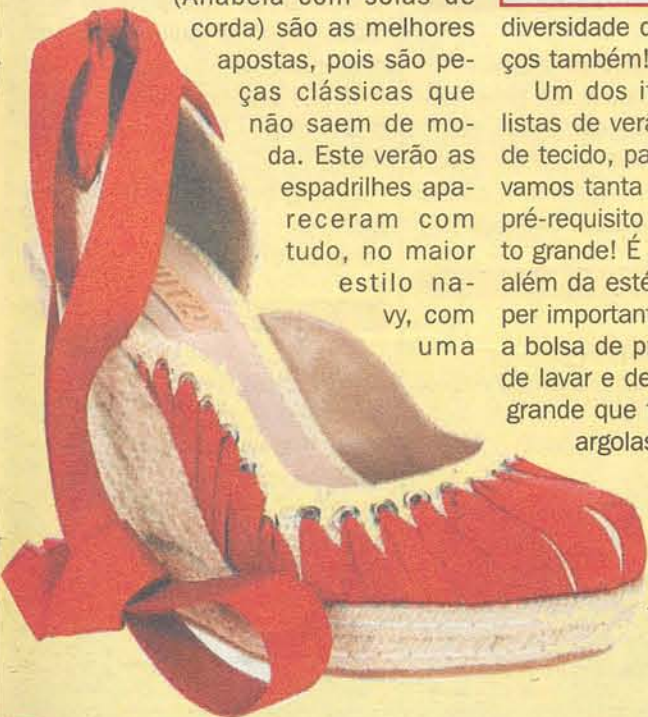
(Anabela com solas de corda) são as melhores apostas, pois são peças clássicas que não saem de moda. Este verão as espadrilhes apareceram com tudo, no maior estilo navy, com uma

diversidade d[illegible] ços também!

Um dos it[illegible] listas de vera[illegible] de tecido, pa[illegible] vamos tanta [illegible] pré-requisito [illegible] to grande! É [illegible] além da esté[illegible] per importan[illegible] a bolsa de p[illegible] de lavar e de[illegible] grande que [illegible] argolas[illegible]